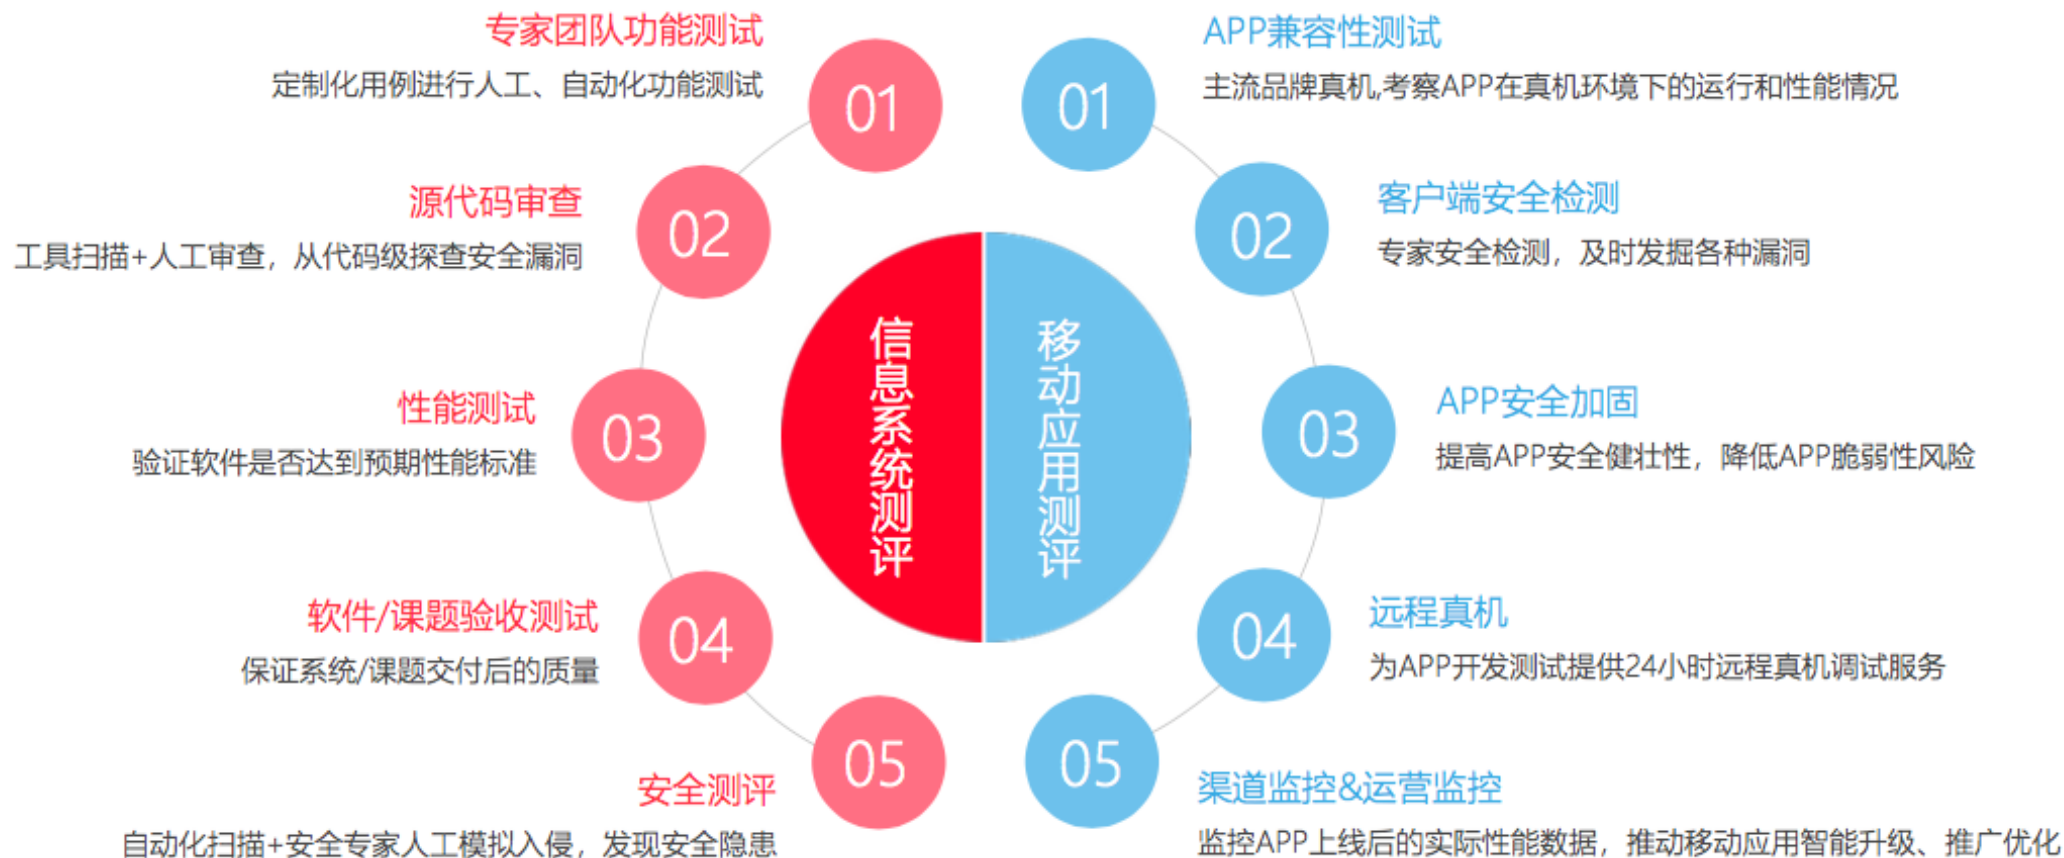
信息系统测评

01
专家团队功能测试
定制化用例进行人工、自动化功能测试

02
源代码审查
工具扫描+人工审查，从代码级探查安全漏洞

03
性能测试
验证软件是否达到预期性能标准

04
软件/课题验收测试
保证系统/课题交付后的质量

05
安全测评
自动化扫描+安全专家人工模拟入侵，发现安全隐患

移动应用测评

01
APP兼容性测试
主流品牌真机,考察APP在真机环境下的运行和性能情况

02
客户端安全检测
专家安全检测，及时发掘各种漏洞

03
APP安全加固
提高APP安全健壮性，降低APP脆弱性风险

04
远程真机
为APP开发测试提供24小时远程真机调试服务

05
渠道监控&运营监控
监控APP上线后的实际性能数据，推动移动应用智能升级、推广优化